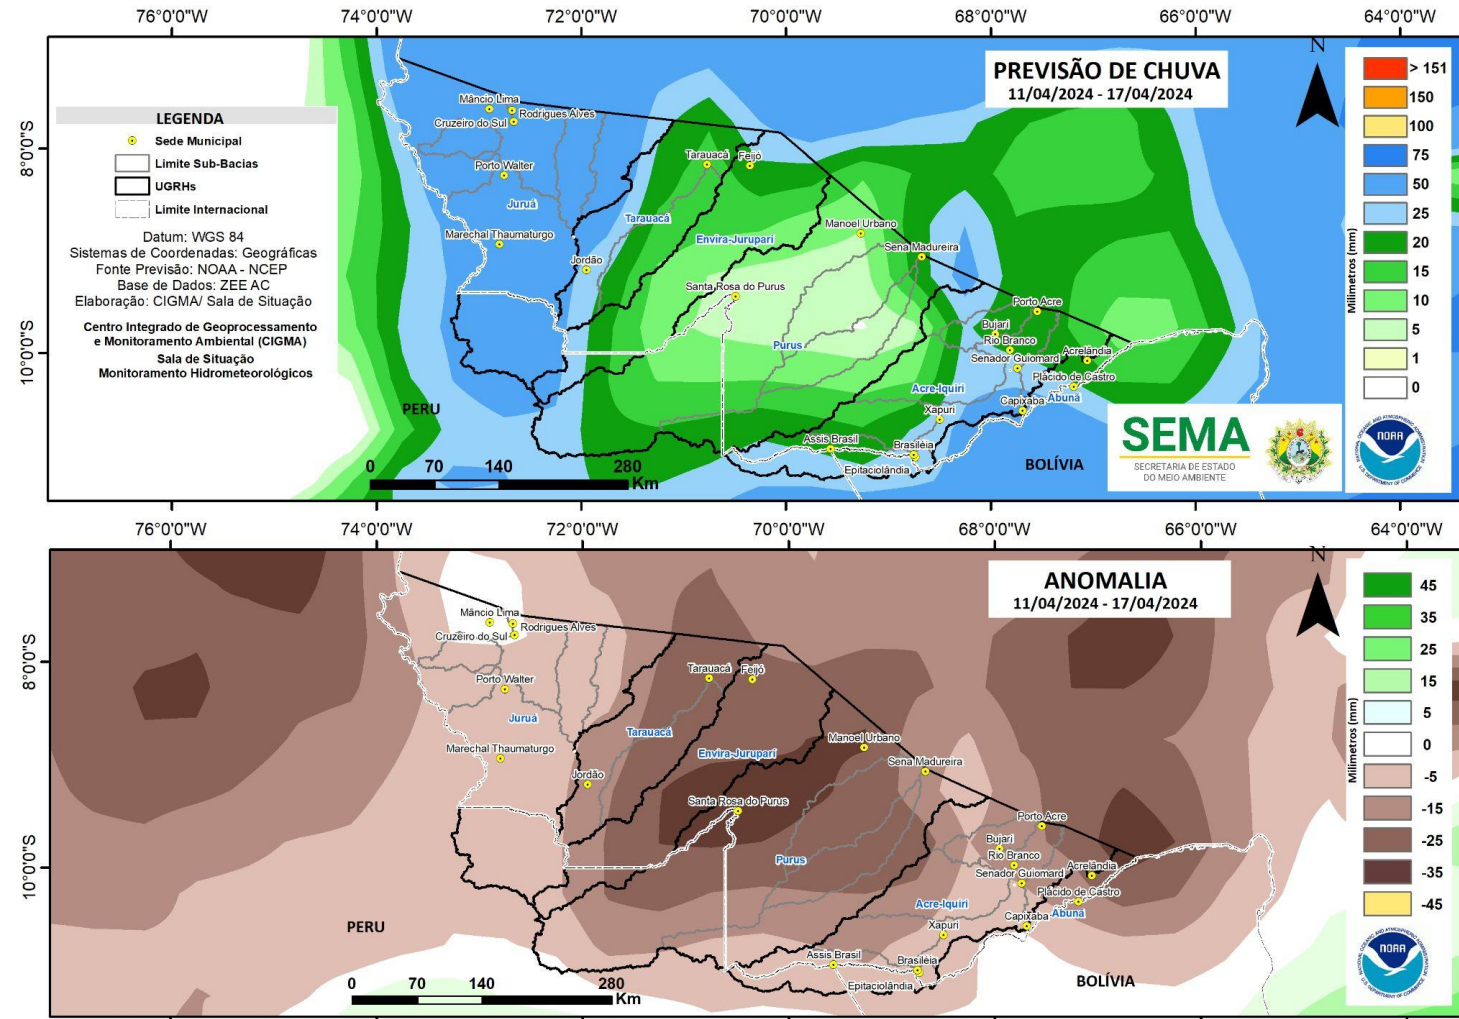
76°0'0"W 74°0'0"W 72°0'0"W 70°0'0"W 68°0'0"W 66°0'0"W 64°0'0"W

8°0'0"S
10°0'0"S

LEGENDA
Sede Municipal
Limite Sub-Bacias
UGRHs
Limite Internacional

Datum: WGS 84
Sistemas de Coordenadas: Geográficas
Fonte Previsão: NOAA - NCEP
Base de Dados: ZEE AC
Elaboração: CIGMA/ Sala de Situação

Centro Integrado de Geoprocessamento e Monitoramento Ambiental (CIGMA)
Sala de Situação
Monitoramento Hidrometeorológicos

PREVISÃO DE CHUVA
11/04/2024 - 17/04/2024

N

Mâncio Lima
Rodrigues Alves
Cruzeiro do Sul
Porto Walter
Juruá
Marechal Thaumaturgo
Jordão
Tarauacá
Feijó
Tarauacá
Envira-Jurupari
Manoel Urbano
Sena Madureira
Santa Rosa do Purus
Purus
Porto Acre
Bujari
Rio Branco
Senador Guiomard
Acrelândia
Plácido de Castro
Acre-Iquiri
Abunã
Xapuri
Capixaba
Assis Brasil
Brasiléia
Epitaciolândia
PERU
BOLÍVIA

0 70 140 280 Km

SEMA
SECRETARIA DE ESTADO DO MEIO AMBIENTE

NOAA

Milímetros (mm)
> 151
150
100
75
50
25
20
15
10
5
1
0

76°0'0"W 74°0'0"W 72°0'0"W 70°0'0"W 68°0'0"W 66°0'0"W 64°0'0"W

8°0'0"S
10°0'0"S

ANOMALIA
11/04/2024 - 17/04/2024

N

Mâncio Lima
Rodrigues Alves
Cruzeiro do Sul
Porto Walter
Juruá
Marechal Thaumaturgo
Jordão
Tarauacá
Feijó
Tarauacá
Envira-Jurupari
Manoel Urbano
Sena Madureira
Santa Rosa do Purus
Purus
Porto Acre
Bujari
Rio Branco
Senador Guiomard
Acrelândia
Plácido de Castro
Acre-Iquiri
Abunã
Xapuri
Capixaba
Assis Brasil
Brasiléia
Epitaciolândia
PERU
BOLÍVIA

0 70 140 280 Km

NOAA

Milímetros (mm)
45
35
25
15
5
0
-5
-15
-25
-35
-45